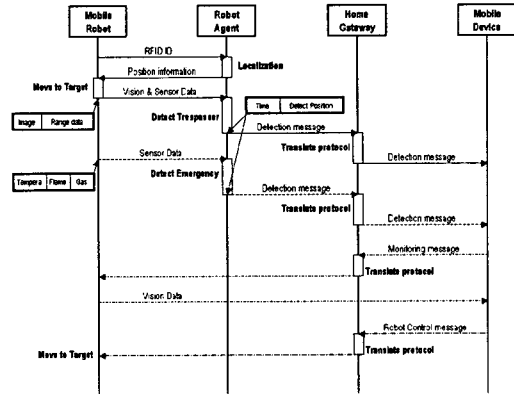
Mobile Robot

Robot Agent

Home Gateway

Mobile Device

RFID ID

Localization

Position information

Move to Target

Vision & Sensor Data

| Time | Detect Position |
|---|---|

Image | Range data

Detect Trespasser

Detection message

Translate protocol

Detection message

Sensor Data

Tempera | Flame | Gas

Detect Emergency

Detection message

Translate protocol

Detection message

Monitoring message

Translate protocol

Vision Data

Robot Control message

Move to Target

Translate protocol